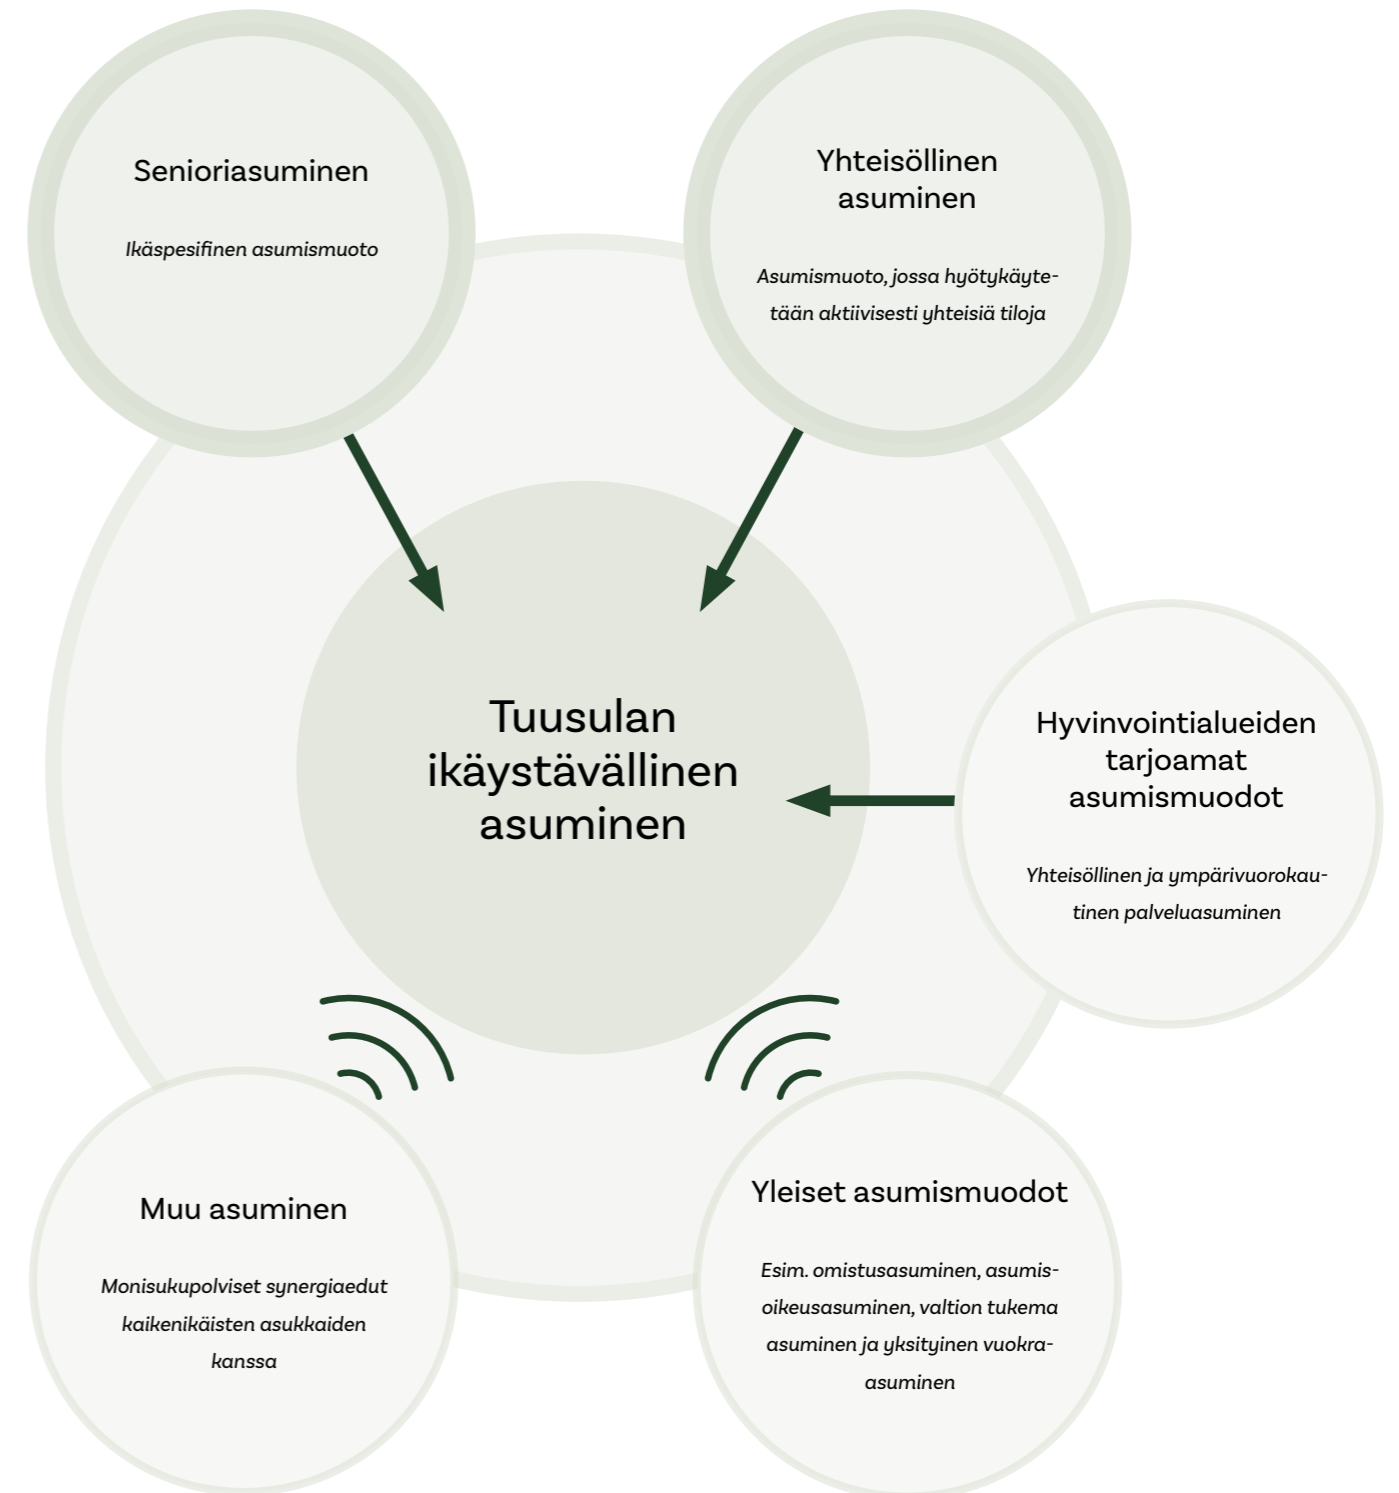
Senioriasuminen

Ikäspesifinen asumismuoto

Yhteisöllinen asuminen

Asumismuoto, jossa hyötykäytetään aktiivisesti yhteisiä tiloja

Tuusulan ikäystävällinen asuminen

Hyvinvointialueiden tarjoamat asumismuodot

Yhteisöllinen ja ympärivuorokautinen palveluasuminen

Muu asuminen

Monisukupolviset synergiaedut kaikenikäisten asukkaiden kanssa

Yleiset asumismuodot

Esim. omistusasuminen, asumisoikeusasuminen, valtion tukema asuminen ja yksityinen vuokra-asuminen